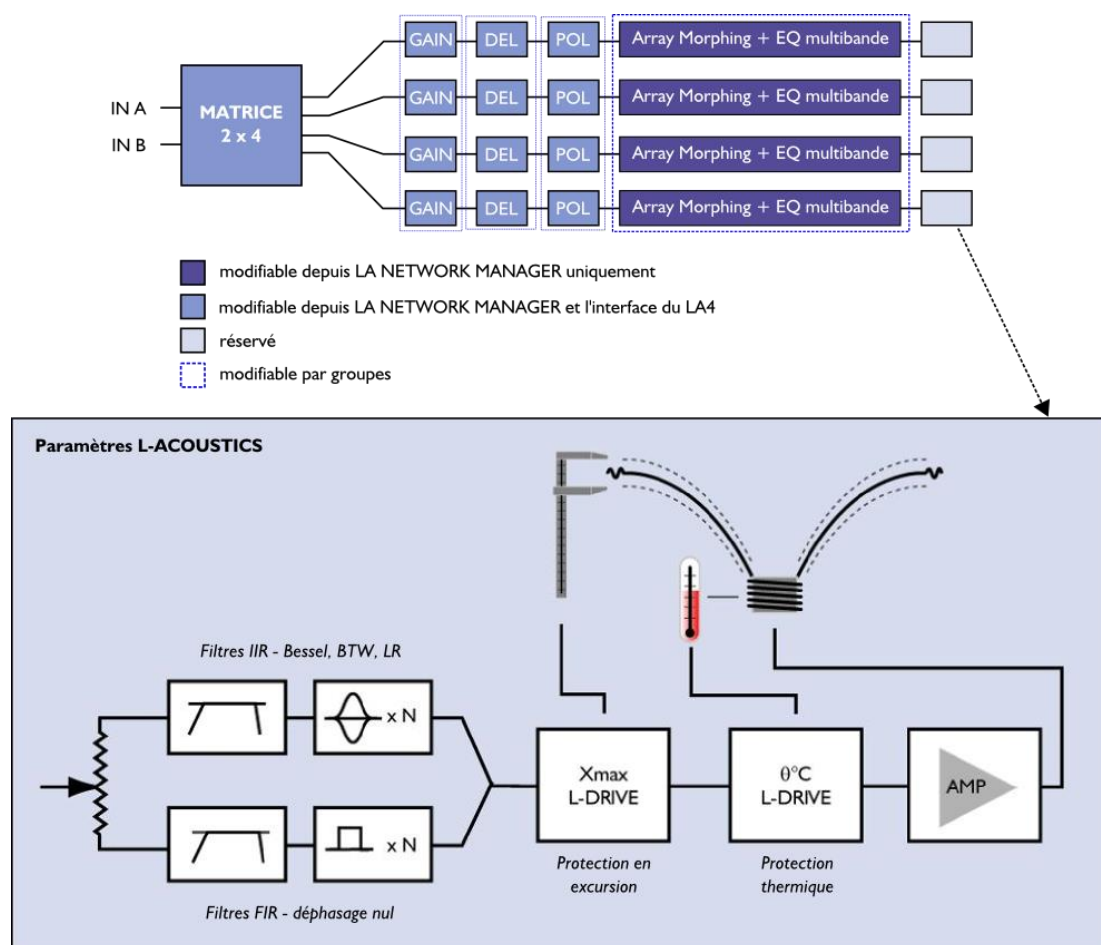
IN A
IN B

MATRICE
2 x 4

GAIN
DEL
POL
Array Morphing + EQ multibande

GAIN
DEL
POL
Array Morphing + EQ multibande

GAIN
DEL
POL
Array Morphing + EQ multibande

GAIN
DEL
POL
Array Morphing + EQ multibande

modifiable depuis LA NETWORK MANAGER uniquement
modifiable depuis LA NETWORK MANAGER et l'interface du LA4
réservé
modifiable par groupes

Paramètres L-ACOUSTICS

Filtres IIR - Bessel, BTW, LR

x N

x N

Filtres FIR - déphasage nul

Xmax
L-DRIVE

Protection en excursion

$\theta$°C
L-DRIVE

Protection thermique

AMP